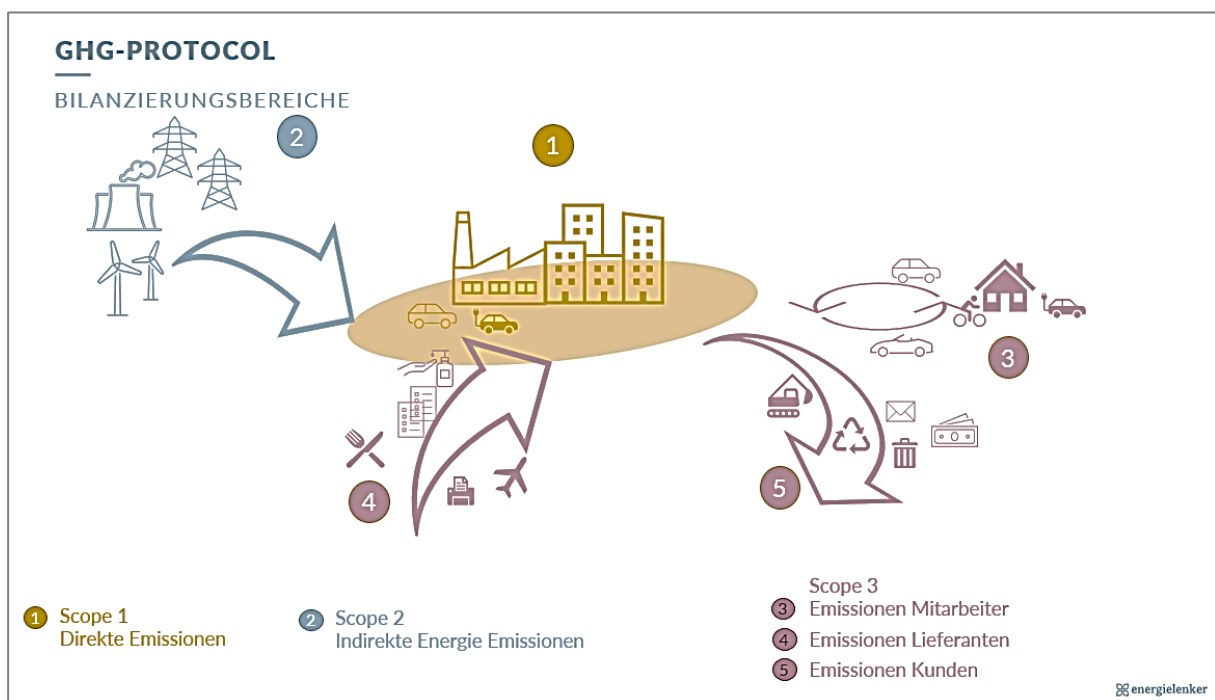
GHG-PROTOCOL

BILANZIERUNGSBEREICHE

2

1

3

4

5

1 Scope 1
Direkte Emissionen

2 Scope 2
Indirekte Energie Emissionen

Scope 3
3 Emissionen Mitarbeiter
4 Emissionen Lieferanten
5 Emissionen Kunden

energielenker